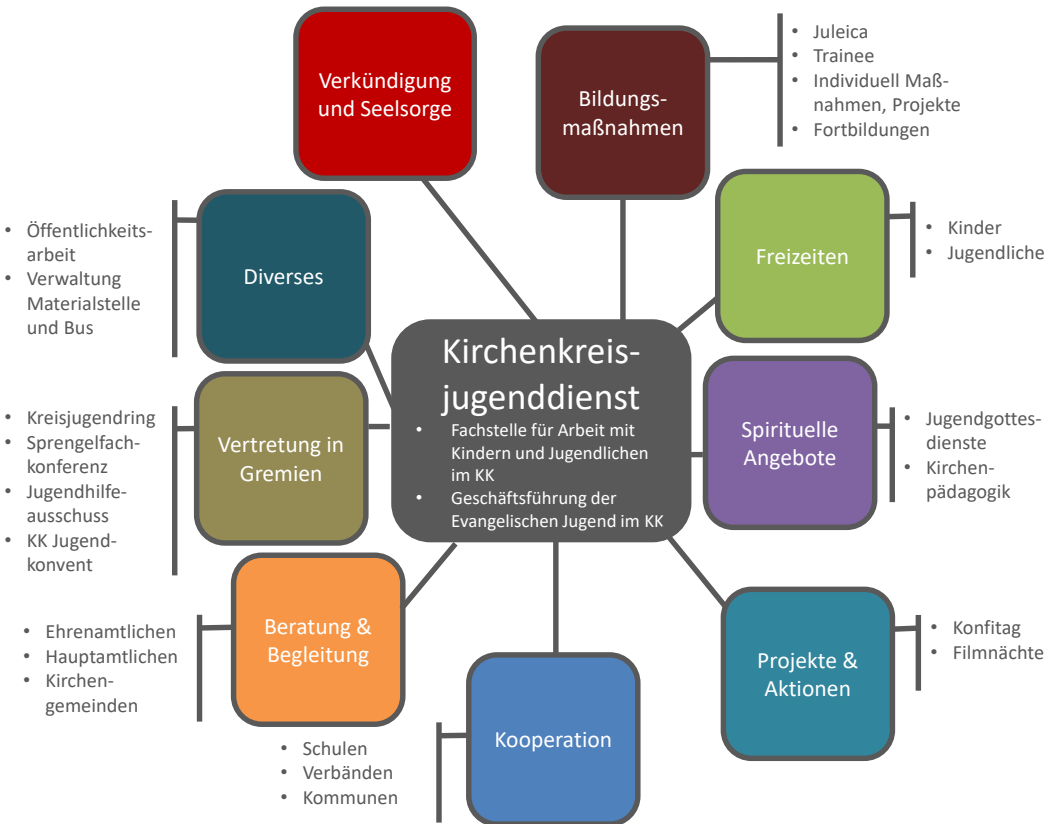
Kirchenkreisjugenddienst
- Fachstelle für Arbeit mit Kindern und Jugendlichen im KK
- Geschäftsführung der Evangelischen Jugend im KK

Verkündigung und Seelsorge

Bildungsmaßnahmen
- Juleica
- Trainee
- Individuell Maßnahmen, Projekte
- Fortbildungen

Freizeiten
- Kinder
- Jugendliche

Spirituelle Angebote
- Jugendgottesdienste
- Kirchenpädagogik

Projekte & Aktionen
- Konfitag
- Filmnächte

Kooperation
- Schulen
- Verbänden
- Kommunen

Beratung & Begleitung
- Ehrenamtlichen
- Hauptamtlichen
- Kirchengemeinden

Vertretung in Gremien
- Kreisjugendring
- Sprengelfachkonferenz
- Jugendhilfeausschuss
- KK Jugendkonvent

Diverses
- Öffentlichkeitsarbeit
- Verwaltung Materialstelle und Bus